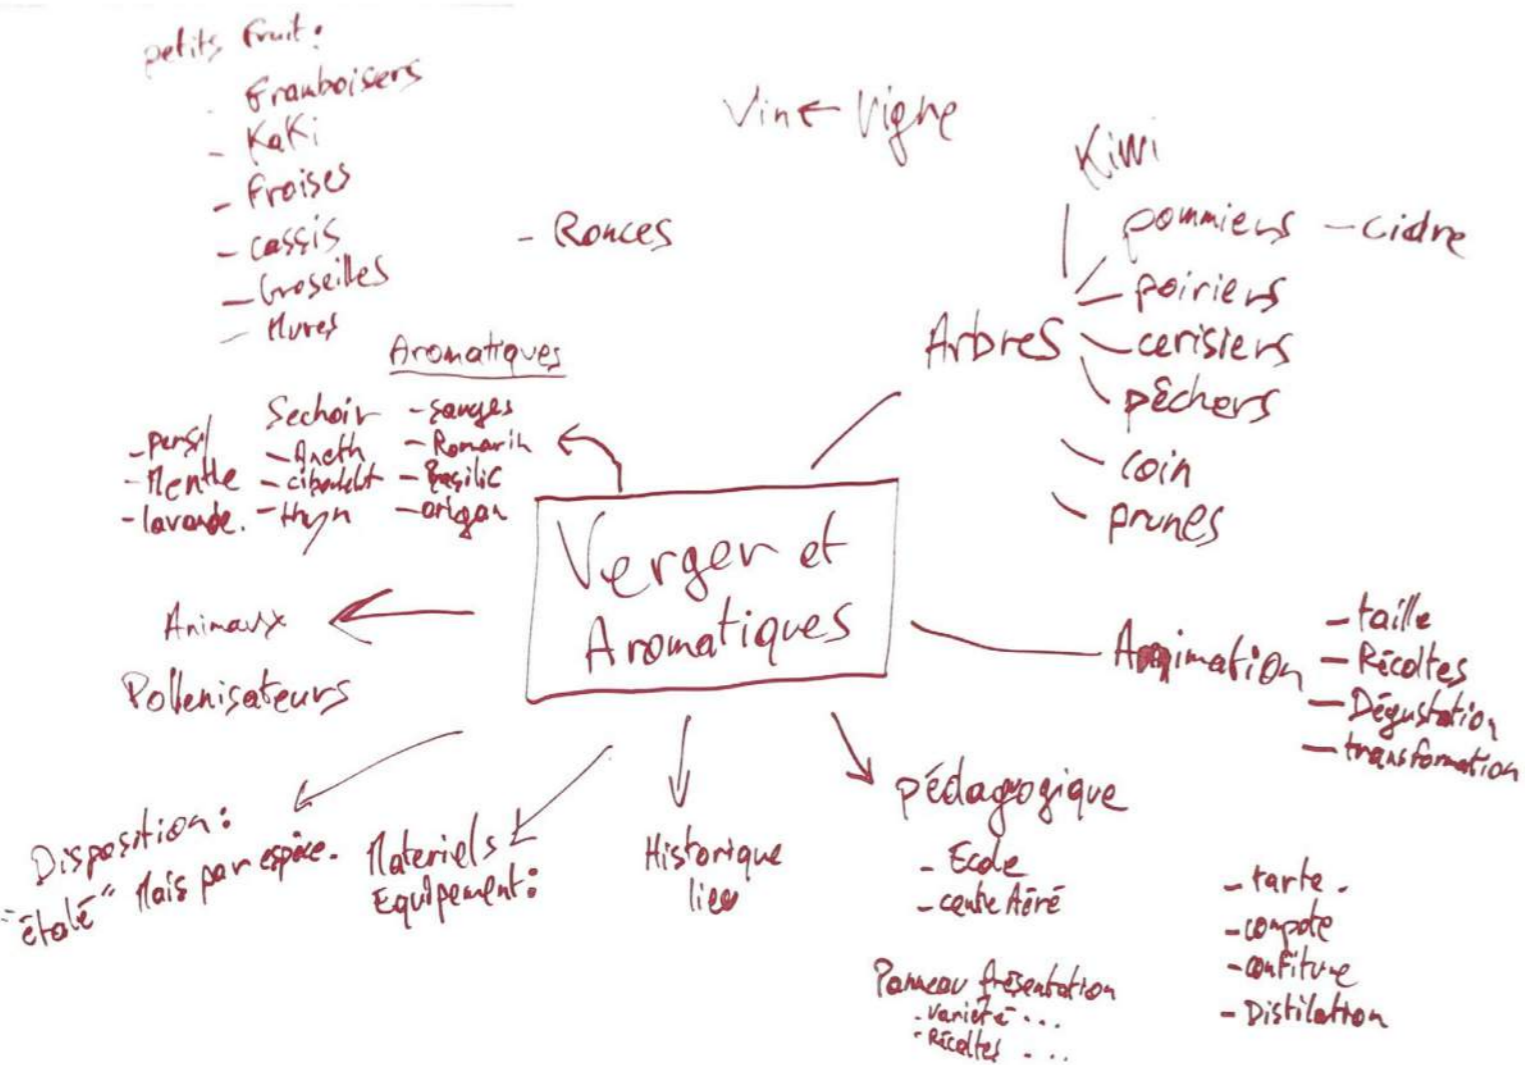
Verger et Aromatiques

petits Fruit:
- Framboisiers
- Kaki
- Fraises
- cassis
- Groseilles
- Mures

- Ronces

Vine ← Vigne

Kiwi

Arbres
- pommiers - cidre
- poiriers
- cerisiers
- pêchers
- coin
- prunes

Aromatiques
Sechoir
- persil
- Menthe
- lavande.
- Aneth
- ciboulette
- thym
- sauges
- Romarin
- Basilic
- origan

Animaux
Pollenisateurs

Animation
- taille
- Récoltes
- Dégustation
- transformation

Disposition: "étoilé" Mais par espèce.

Materiels
Equipement:

Historique
lieu

pédagogique
- Ecole
- centre Aéré

Panneau Présentation
- Variété ...
- Récoltes ...

- tarte.
- compote
- confiture
- Distilation